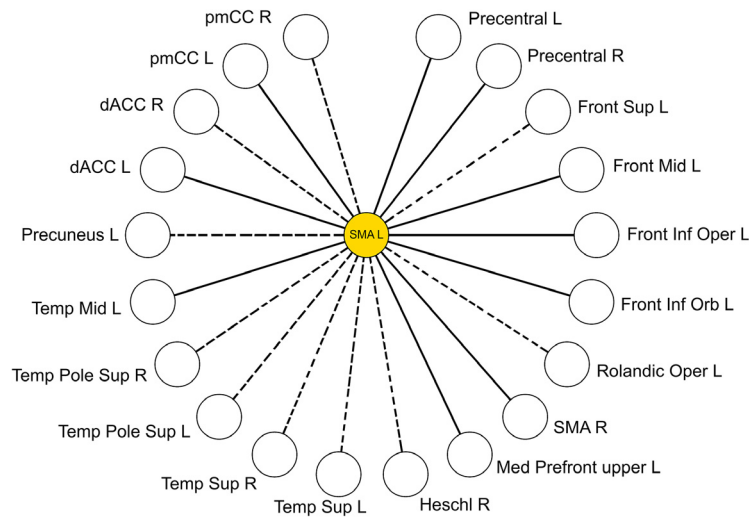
pmCC R
Precentral L
pmCC L
Precentral R
dACC R
Front Sup L
dACC L
Front Mid L
Precuneus L
SMA L
Front Inf Oper L
Temp Mid L
Front Inf Orb L
Temp Pole Sup R
Rolandic Oper L
Temp Pole Sup L
SMA R
Temp Sup R
Med Prefront upper L
Temp Sup L
Heschl R